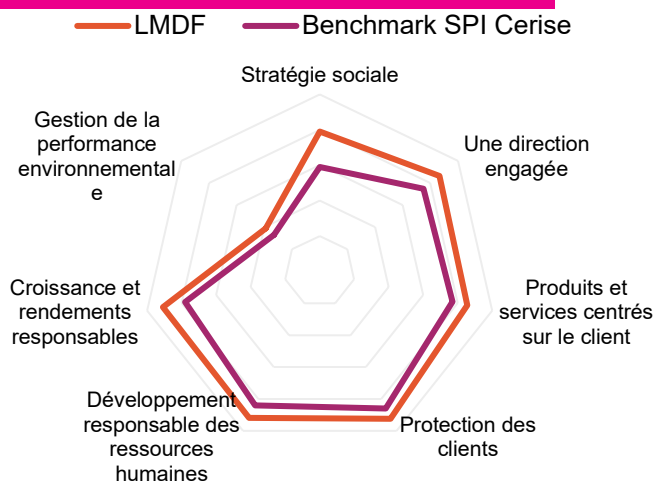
LMDF
Benchmark SPI Cerise

Stratégie sociale

Une direction engagée

Produits et services centrés sur le client

Protection des clients

Développement responsable des ressources humaines

Croissance et rendements responsables

Gestion de la performance environnementale